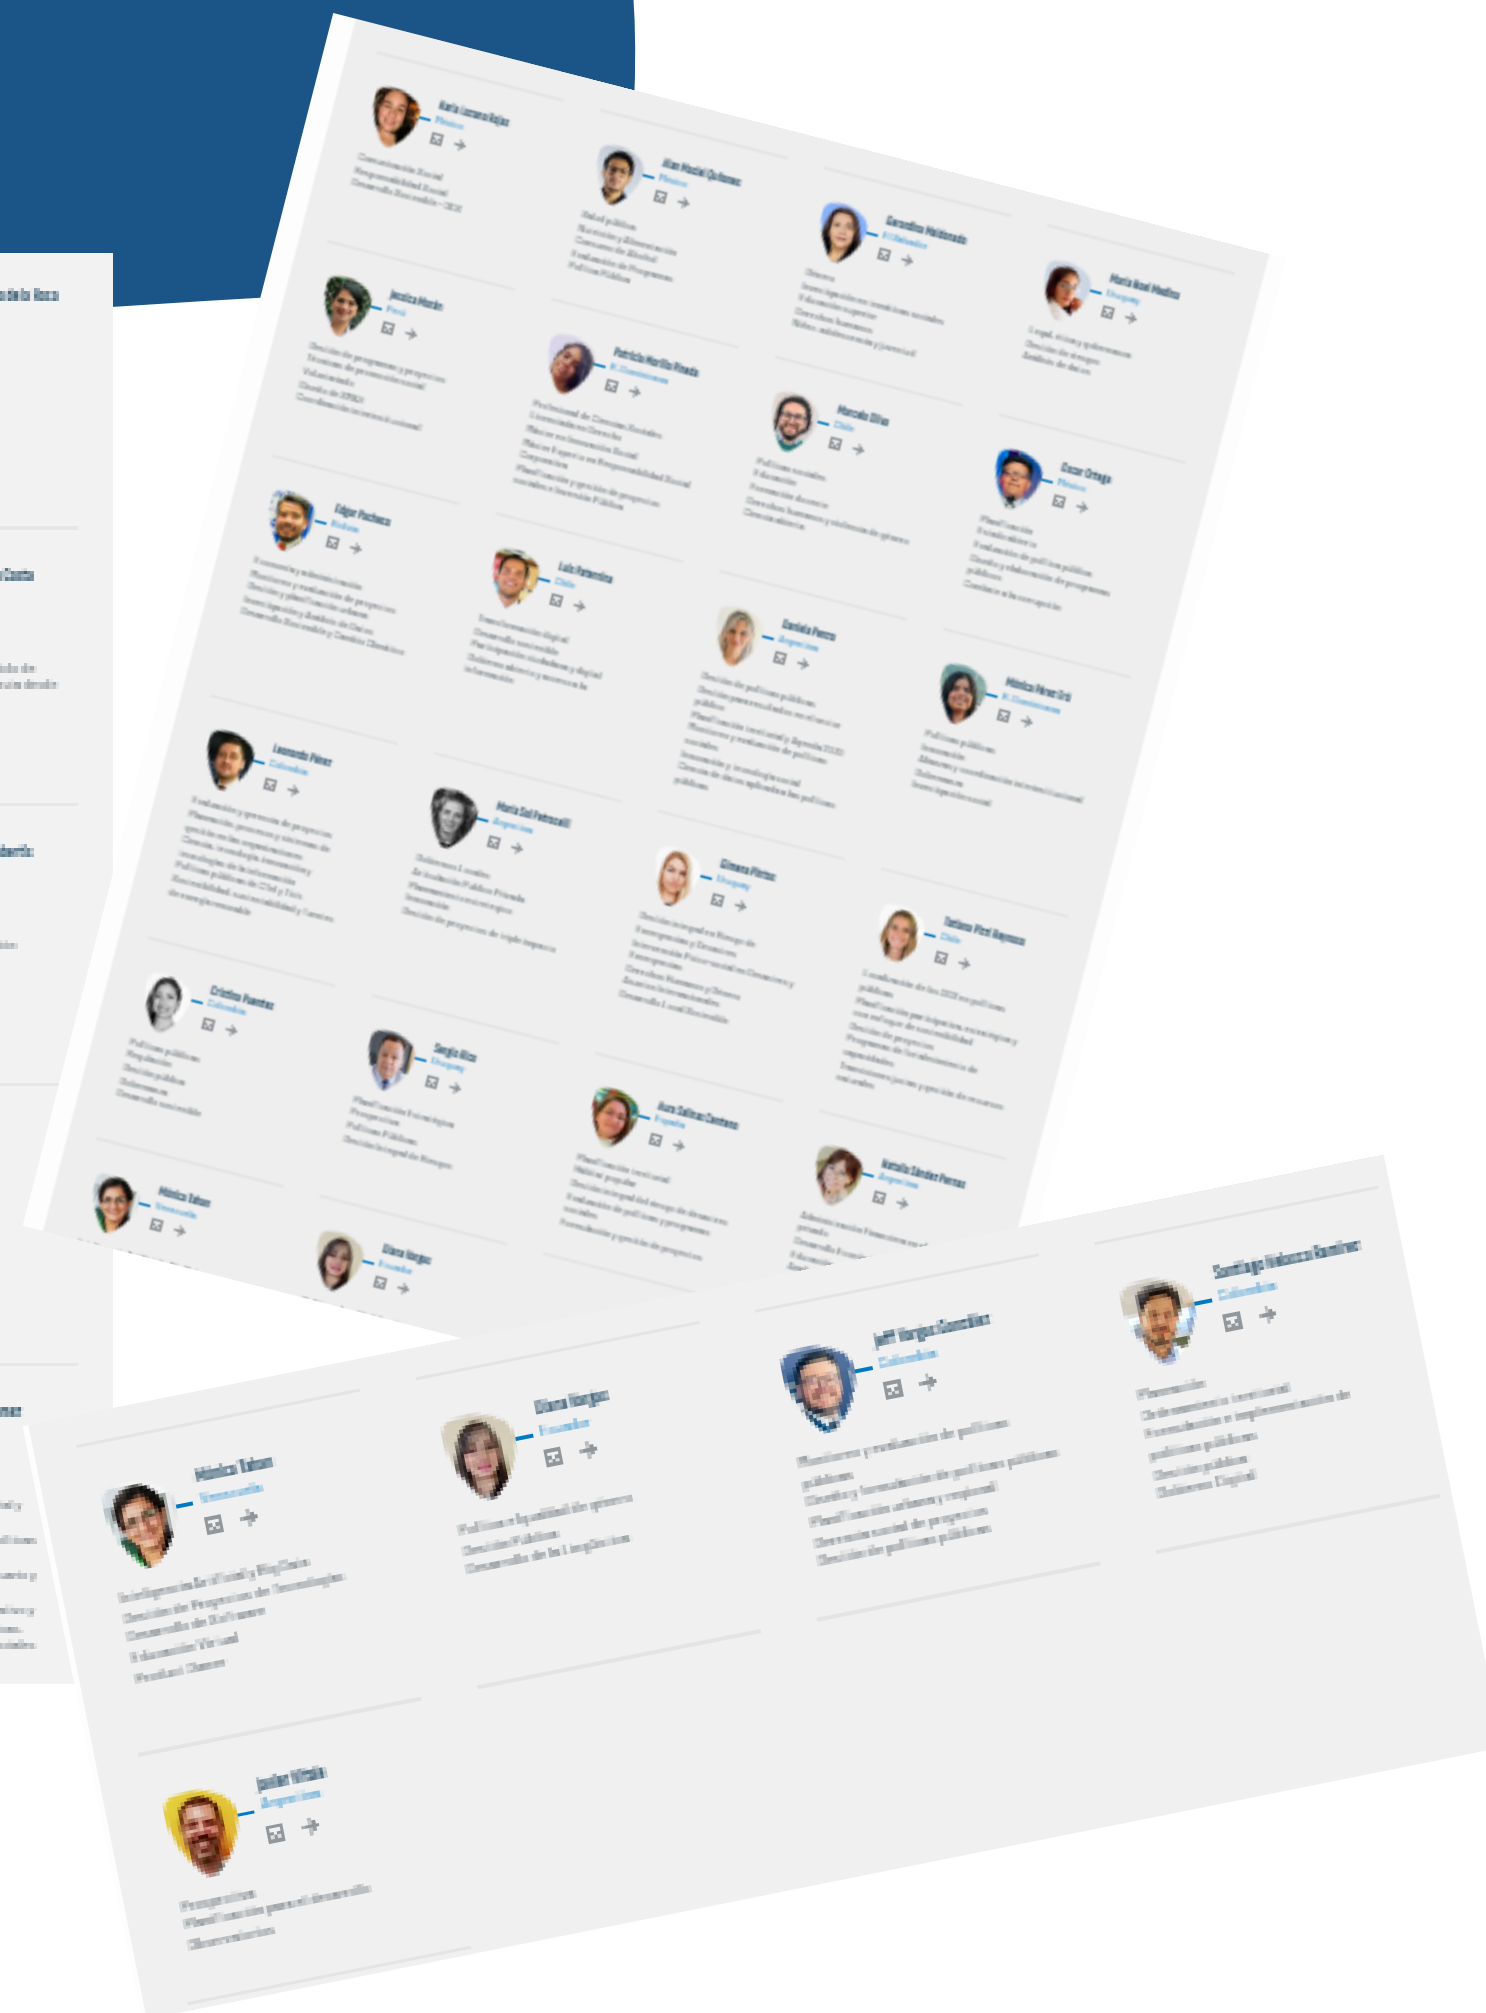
Karla Lozano Rojas
México

Alan Maciel Quiñonez
México

Gerardina Maldonado
El Salvador

María Noel Medina
Uruguay

Jessica Morán
Perú

Patricia Murillo Pineda
R. Dominicana

Marcelo Oliva
Chile

Oscar Ortega
México

Edgar Pacheco
Bolivia

Luis Palermo
Chile

Daniela Parra
Argentina

Mónica Pérez Ortiz
R. Dominicana

Leonardo Pérez
Colombia

María Sol Petrocelli
Argentina

Gimena Pintos
Uruguay

Tatiana Pizzi Haymes
Chile

Cristina Puentes
Colombia

Sergio Rico
Uruguay

Aura Salinas Centeno
España

Natalia Sández Parrao
Argentina

Mónica Sabau
Venezuela

Diana Vargas
Ecuador

Jeff Vargas González
Colombia

Santiago Velasco Ramírez
Colombia

Mónica Tabau
Venezuela

Diana Vargas
Ecuador

Javier Vitale
Argentina

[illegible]